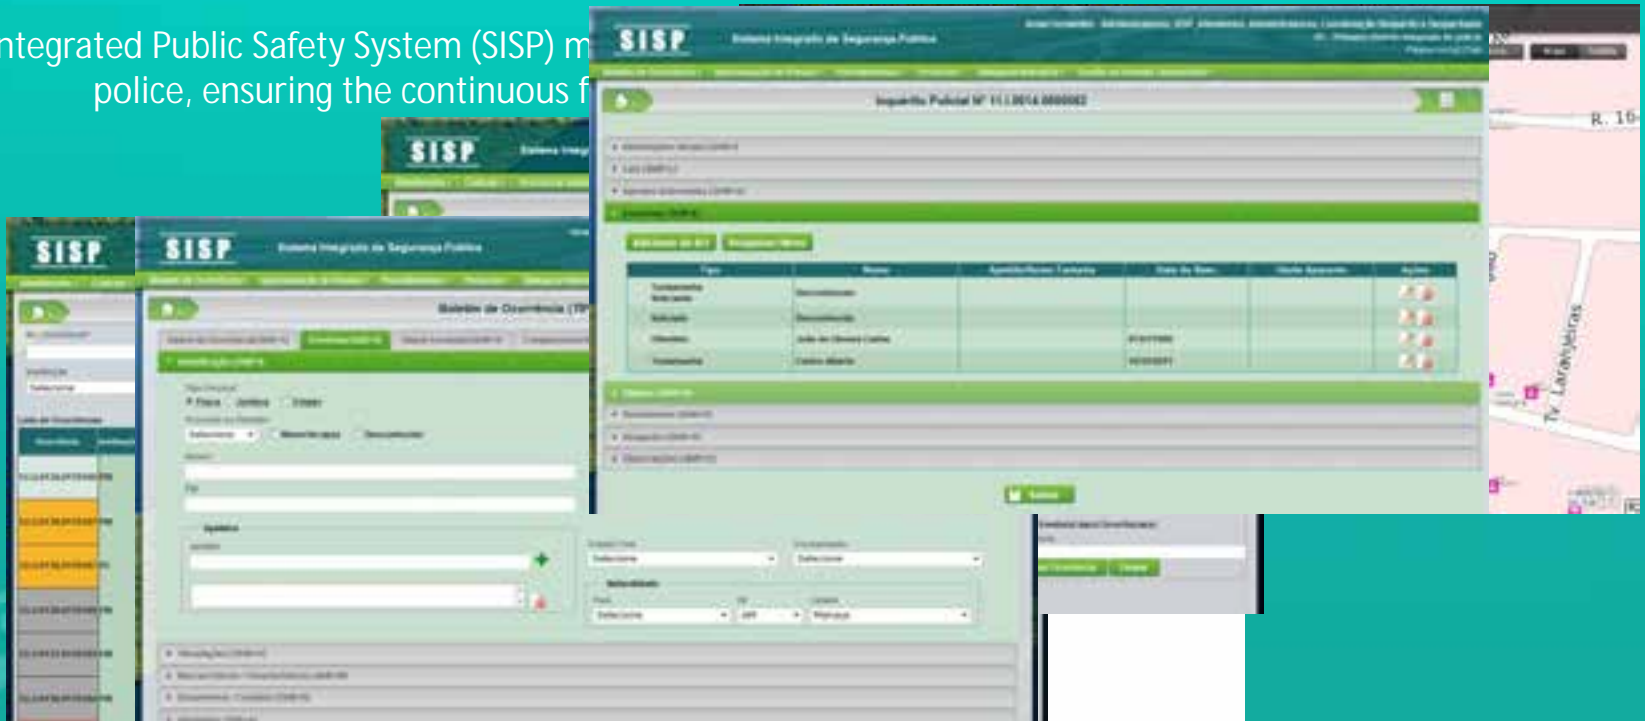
ntegrated Public Safety System (SISP) m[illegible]
police, ensuring the continuous f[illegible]

SISP

SISP

SISP Sistema Integrado de Segurança Pública

SISP Sistema Integrado de Segurança Pública

Inquérito Policial Nº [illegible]

Boletim de Ocorrência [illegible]

R. 16

Tv. Laranjeiras

Salvar

Pesquisar Ocorrência

Fechar